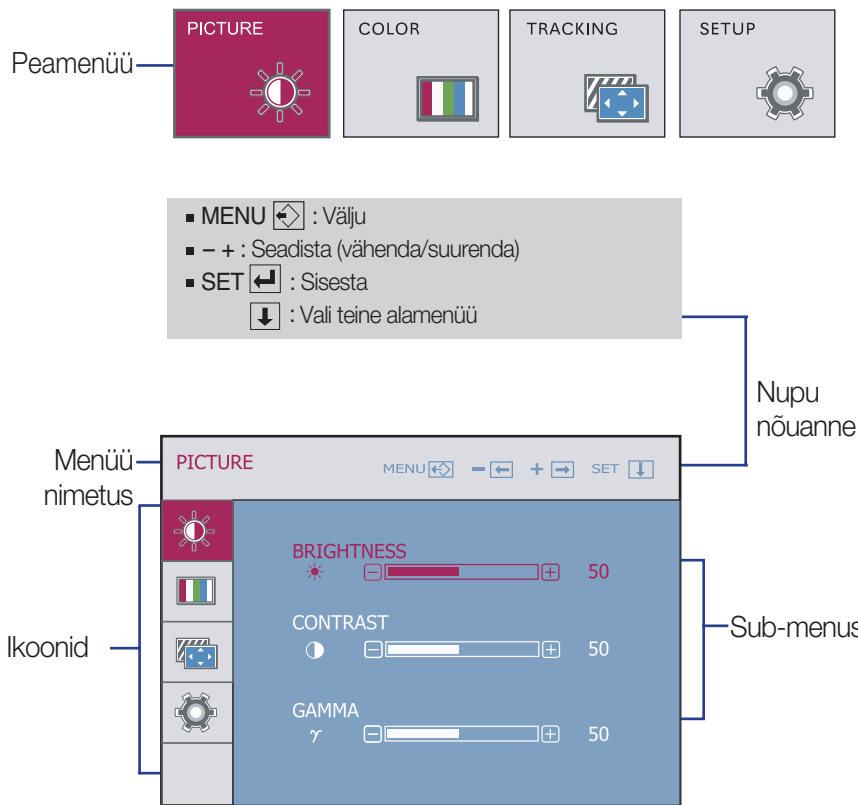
Peamenüü

PICTURE

COLOR

TRACKING

SETUP

■ MENU : Välju
■ – + : Seadista (vähenda/suurenda)
■ SET : Sisesta
: Vali teine alamenüü

Nupu nõuanne

Menüü nimetus

PICTURE

MENU – + SET

Ikoonid

BRIGHTNESS
50

CONTRAST
50

GAMMA
$\gamma$
50

Sub-menus